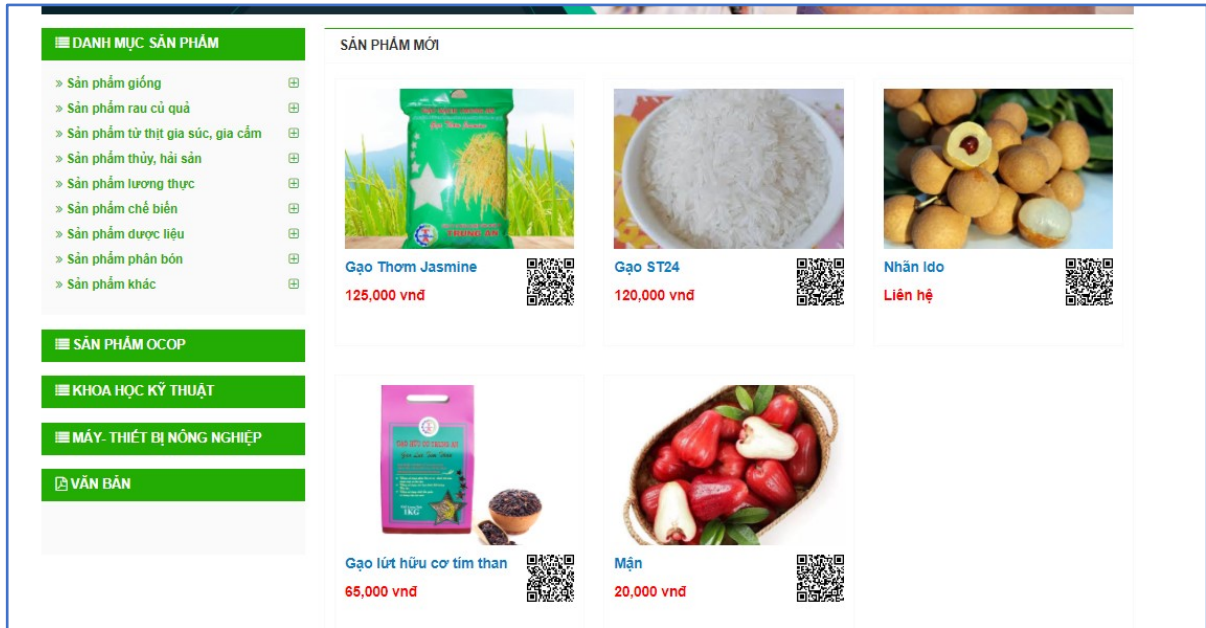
DANH MỤC SẢN PHẨM

» Sản phẩm giống
» Sản phẩm rau củ quả
» Sản phẩm từ thịt gia súc, gia cầm
» Sản phẩm thủy, hải sản
» Sản phẩm lương thực
» Sản phẩm chế biến
» Sản phẩm dược liệu
» Sản phẩm phân bón
» Sản phẩm khác

SẢN PHẨM OCOP

KHOA HỌC KỸ THUẬT

MÁY- THIẾT BỊ NÔNG NGHIỆP

VĂN BẢN

SẢN PHẨM MỚI

Gạo Thơm Jasmine
125,000 vnđ

Gạo ST24
120,000 vnđ

Nhãn Ido
Liên hệ

Gạo lứt hữu cơ tím than
65,000 vnđ

Mận
20,000 vnđ